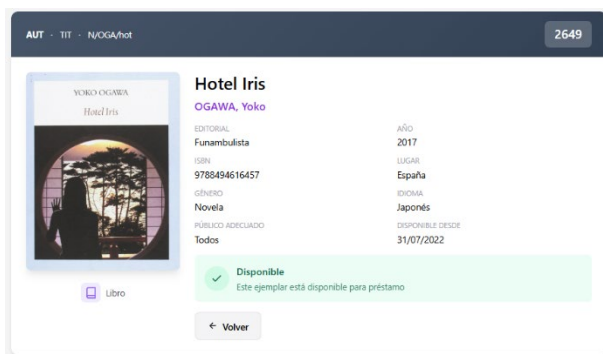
AUT · TIT · N/OGA/hot

2649

YOKO OGAWA
Hotel Iris

Libro

Hotel Iris

OGAWA, Yoko

EDITORIAL
Funambulista

AÑO
2017

ISBN
9788494616457

LUGAR
España

GÉNERO
Novela

IDIOMA
Japonés

PÚBLICO ADECUADO
Todos

DISPONIBLE DESDE
31/07/2022

Disponible
Este ejemplar está disponible para préstamo

← Volver